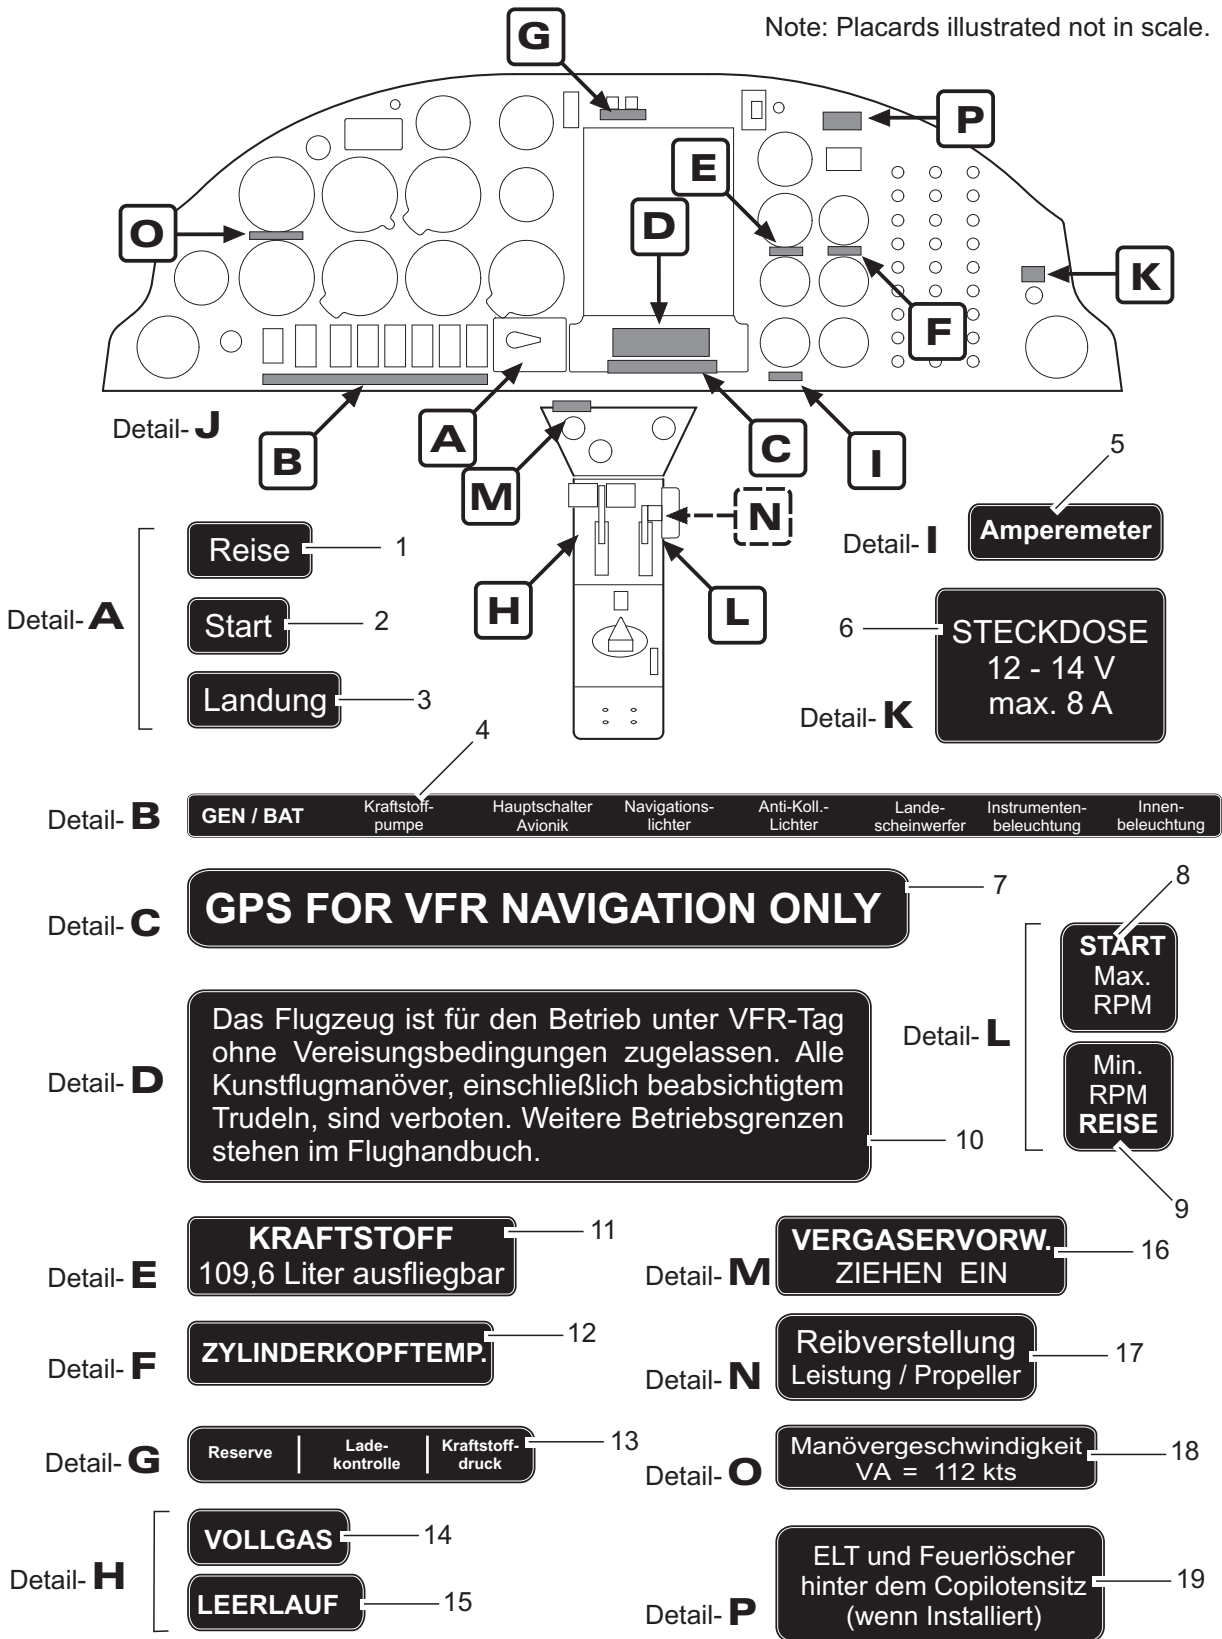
Note: Placards illustrated not in scale.

G

P

E

D

O

K

F

Detail- J

B

A

M

C

I

N

H

L

5

Detail- I

Amperemeter

Reise 1

Start 2

Landung 3

Detail- A

6 STECKDOSE 12 - 14 V max. 8 A

Detail- K

4

Detail- B

| GEN / BAT | Kraftstoffpumpe | Hauptschalter Avionik | Navigationslichter | Anti-Koll.-Lichter | Landescheinwerfer | Instrumentenbeleuchtung | Innenbeleuchtung |
|---|---|---|---|---|---|---|---|

Detail- C

GPS FOR VFR NAVIGATION ONLY 7

8

START Max. RPM

Detail- L

Min. RPM REISE

9

Detail- D

Das Flugzeug ist für den Betrieb unter VFR-Tag ohne Vereisungsbedingungen zugelassen. Alle Kunstflugmanöver, einschließlich beabsichtigtem Trudeln, sind verboten. Weitere Betriebsgrenzen stehen im Flughandbuch. 10

Detail- E

KRAFTSTOFF 109,6 Liter ausfliegbar 11

Detail- M

VERGASERVORW. ZIEHEN EIN 16

Detail- F

ZYLINDERKOPFTEMP. 12

Detail- N

Reibverstellung Leistung / Propeller 17

Detail- G

| Reserve | Ladekontrolle | Kraftstoffdruck |
|---|---|---|

13

Detail- O

Manövergeschwindigkeit VA = 112 kts 18

Detail- H

VOLLGAS 14

LEERLAUF 15

Detail- P

ELT und Feuerlöscher hinter dem Copilotensitz (wenn Installiert) 19